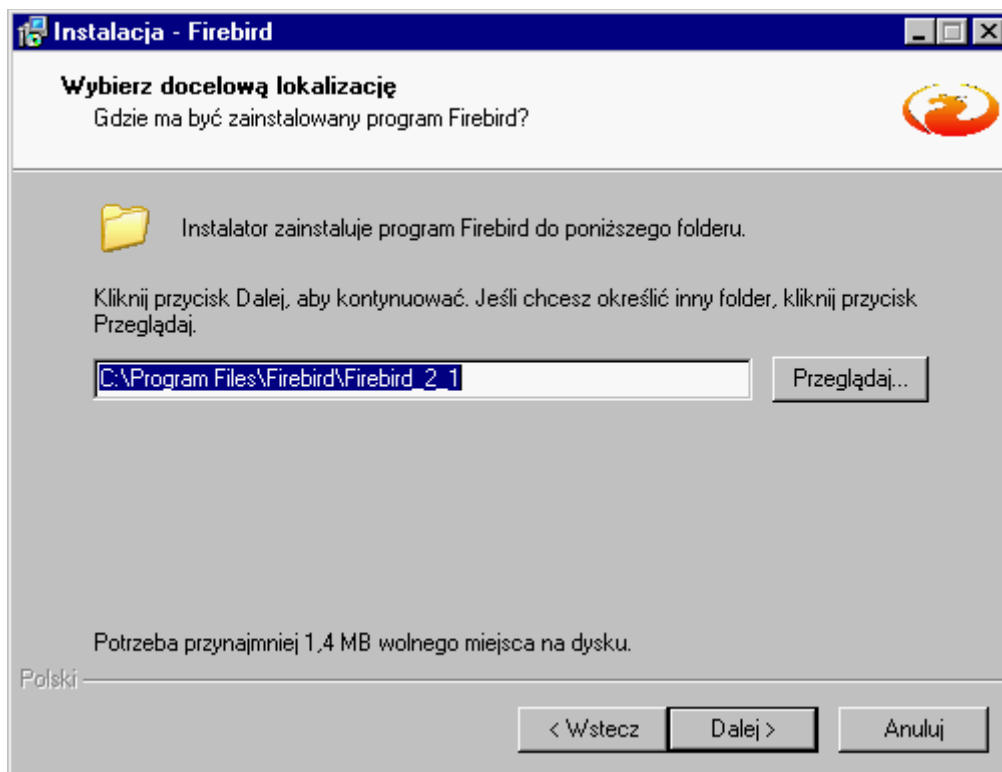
Instalacja - Firebird

Wybierz docelową lokalizację
Gdzie ma być zainstalowany program Firebird?

Instalator zainstaluje program Firebird do poniższego folderu.

Kliknij przycisk Dalej, aby kontynuować. Jeśli chcesz określić inny folder, kliknij przycisk Przeglądaj.

C:\Program Files\Firebird\Firebird_2_1

Przeglądaj...

Potrzeba przynajmniej 1,4 MB wolnego miejsca na dysku.

Polski

< Wstecz
Dalej >
Anuluj